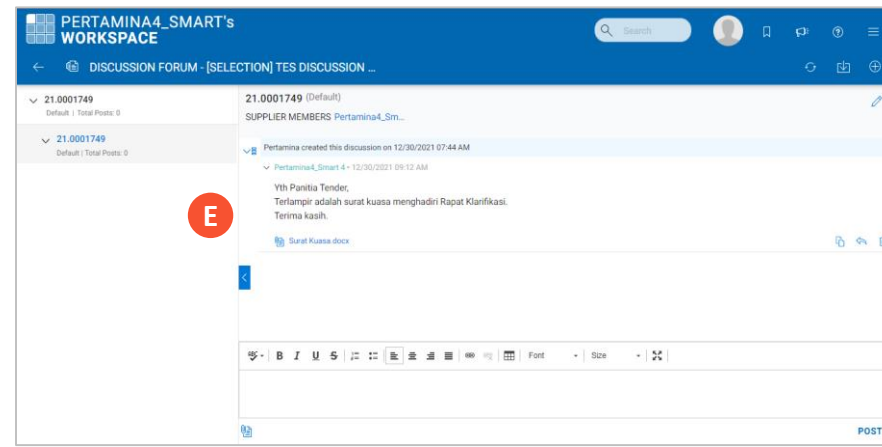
PERTAMINA4_SMART's WORKSPACE

Search

DISCUSSION FORUM - [SELECTION] TES DISCUSSION ...

21.0001749
Default | Total Posts: 0

21.0001749
Default | Total Posts: 0

E

21.0001749 (Default)
SUPPLIER MEMBERS Pertamina4_Sm...

Pertamina created this discussion on 12/30/2021 07:44 AM

Pertamina4_Smart 4 - 12/30/2021 09:12 AM

Yth Panitia Tender,
Terlampir adalah surat kuasa menghadiri Rapat Klarifikasi.
Terima kasih.

Surat Kuasa.docx

B I U S Font Size

POST